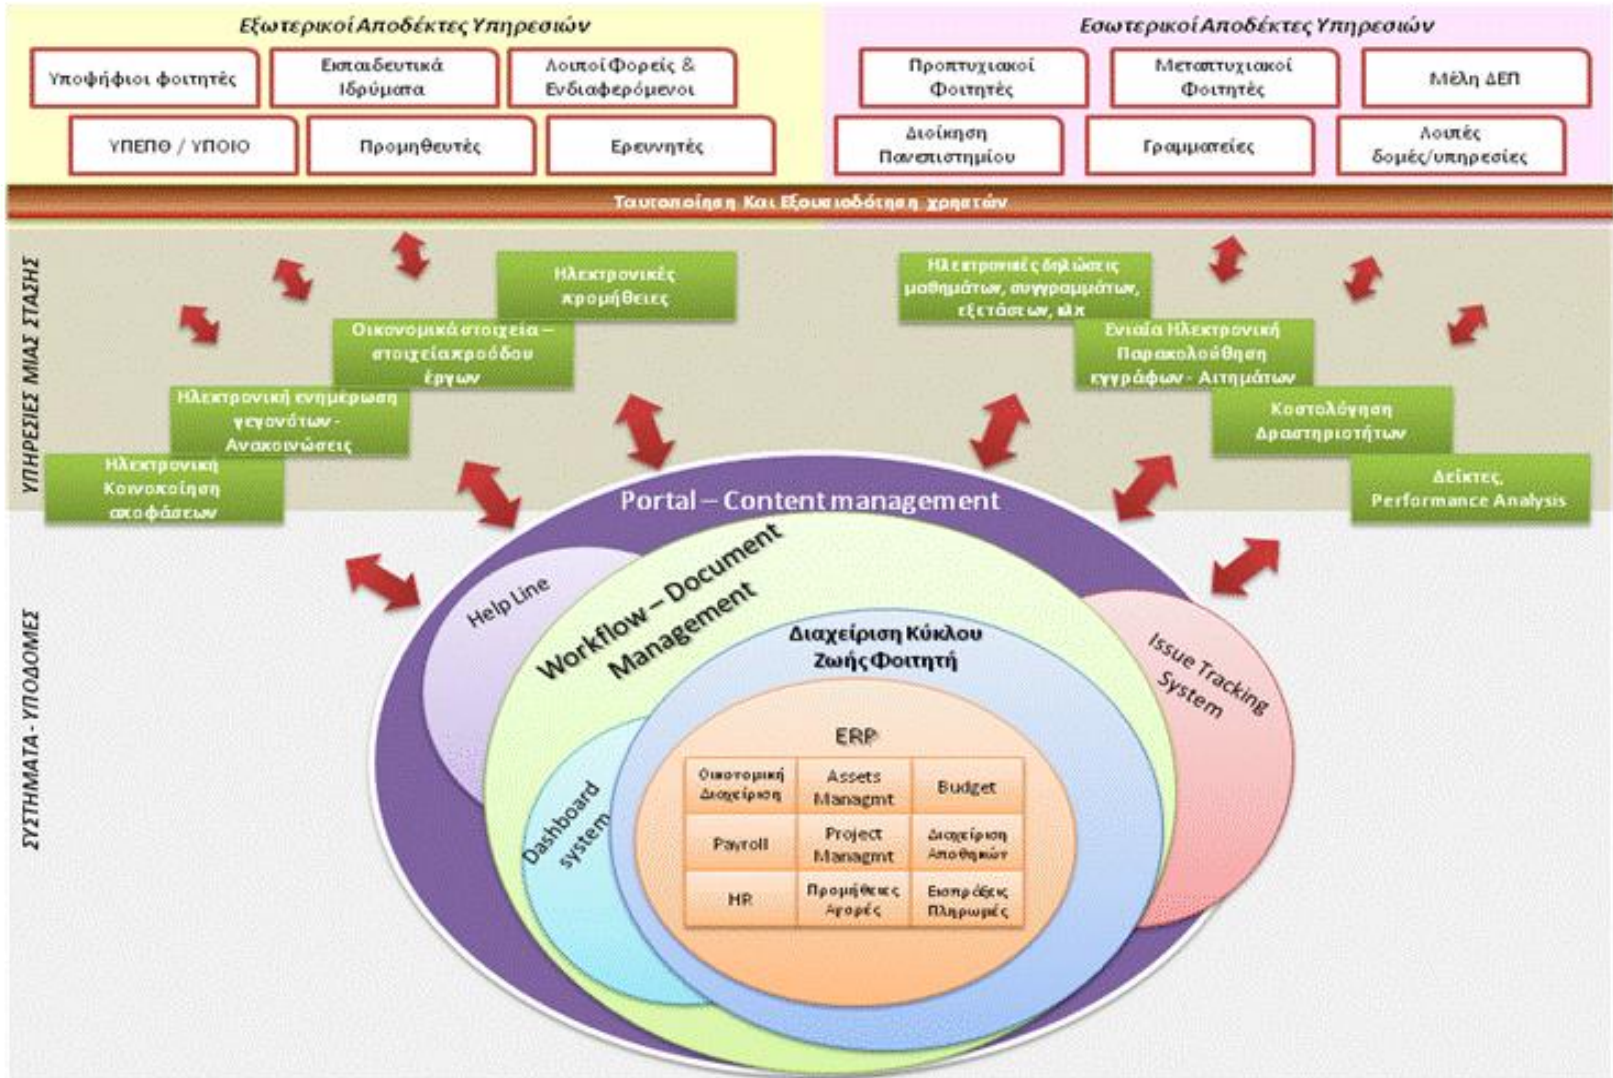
Εξωτερικοί Αποδέκτες Υπηρεσιών

Υποψήφιοι φοιτητές

Εκπαιδευτικά Ιδρύματα

Λοιποί Φορείς & Ενδιαφερόμενοι

ΥΠΕΠΘ / ΥΠΟΙΟ

Προμηθευτές

Ερευνητές

Εσωτερικοί Αποδέκτες Υπηρεσιών

Προπτυχιακοί Φοιτητές

Μεταπτυχιακοί Φοιτητές

Μέλη ΔΕΠ

Διοίκηση Πανεπιστημίου

Γραμματείες

Λοιπές δομές/υπηρεσίες

Ταυτοποίηση Και Εξουσιοδότηση χρηστών

ΥΠΗΡΕΣΙΕΣ ΜΙΑΣ ΣΤΑΣΗΣ

Ηλεκτρονικές προμήθειες

Οικονομικά στοιχεία – στοιχεία προόδου έργων

Ηλεκτρονική ενημέρωση γεγονότων - Ανακοινώσεις

Ηλεκτρονική Κοινοποίηση αποφάσεων

Ηλεκτρονικές δηλώσεις μαθημάτων, συγγραμμάτων, εξετάσεων, κλπ

Ενιαία Ηλεκτρονική Παρακολούθηση εγγράφων - Αιτημάτων

Κοστολόγηση Δραστηριοτήτων

Δείκτες, Performance Analysis

ΣΥΣΤΗΜΑΤΑ - ΥΠΟΔΟΜΕΣ

Portal – Content management

Help Line

Workflow – Document Management

Issue Tracking System

Διαχείριση Κύκλου Ζωής Φοιτητή

Dashboard system

ERP

| Οικονομική Διαχείριση | Assets Managmt | Budget |
|---|---|---|
| Payroll | Project Managmt | Διαχείριση Αποθηκών |
| HR | Προμήθειες Αγορές | Εισπράξεις Πληρωμές |